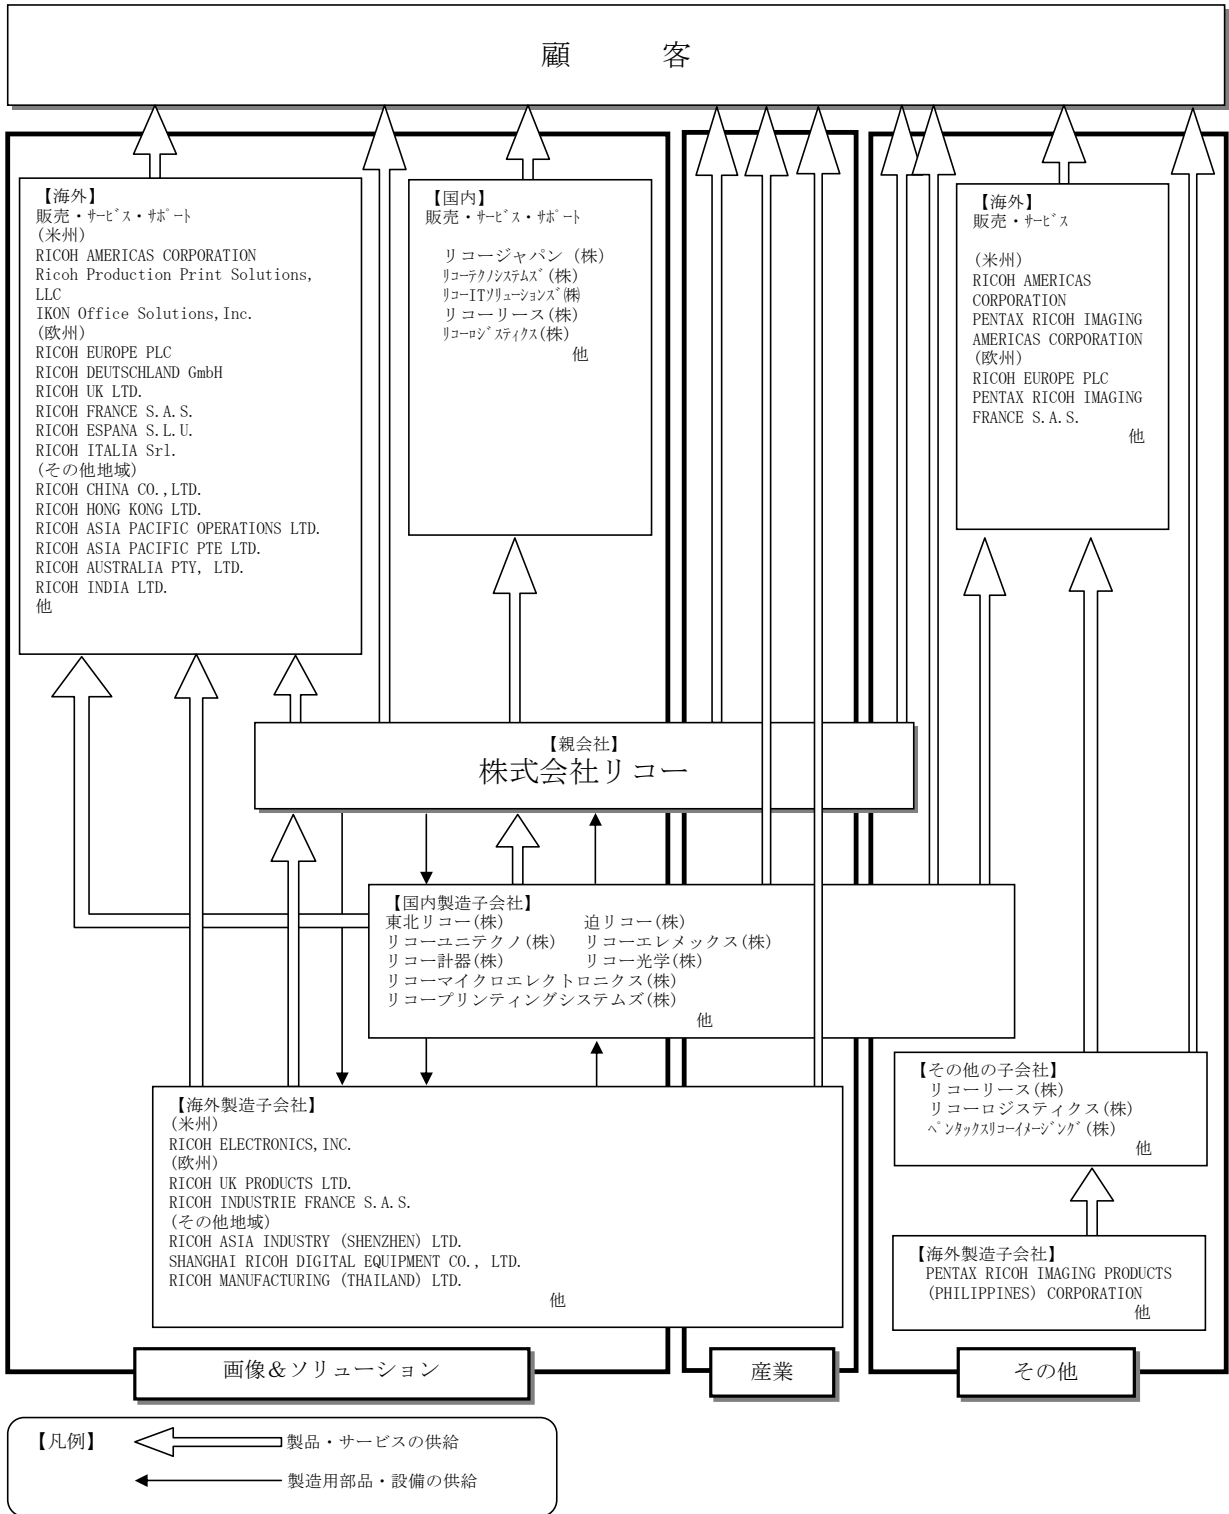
顧　　客

【海外】
販売・ｻｰﾋﾞｽ・ｻﾎﾟｰﾄ
(米州)
RICOH AMERICAS CORPORATION
Ricoh Production Print Solutions, LLC
IKON Office Solutions,Inc.
(欧州)
RICOH EUROPE PLC
RICOH DEUTSCHLAND GmbH
RICOH UK LTD.
RICOH FRANCE S.A.S.
RICOH ESPANA S.L.U.
RICOH ITALIA Srl.
(その他地域)
RICOH CHINA CO.,LTD.
RICOH HONG KONG LTD.
RICOH ASIA PACIFIC OPERATIONS LTD.
RICOH ASIA PACIFIC PTE LTD.
RICOH AUSTRALIA PTY, LTD.
RICOH INDIA LTD.
他

【国内】
販売・ｻｰﾋﾞｽ・ｻﾎﾟｰﾄ
リコージャパン (株)
ﾘｺｰﾃｸﾉｼｽﾃﾑｽﾞ(株)
ﾘｺｰITｿﾘｭｰｼｮﾝｽﾞ(株)
リコーリース(株)
ﾘｺｰﾛｼﾞｽﾃｨｸｽ(株)
他

【海外】
販売・ｻｰﾋﾞｽ
(米州)
RICOH AMERICAS CORPORATION
PENTAX RICOH IMAGING AMERICAS CORPORATION
(欧州)
RICOH EUROPE PLC
PENTAX RICOH IMAGING FRANCE S.A.S.
他

【親会社】
株式会社リコー

【国内製造子会社】
東北リコー(株)　迫リコー(株)
リコーユニテクノ(株)　リコーエレメックス(株)
リコー計器(株)　リコー光学(株)
リコーマイクロエレクトロニクス(株)
リコープリンティングシステムズ(株)
他

【海外製造子会社】
(米州)
RICOH ELECTRONICS,INC.
(欧州)
RICOH UK PRODUCTS LTD.
RICOH INDUSTRIE FRANCE S.A.S.
(その他地域)
RICOH ASIA INDUSTRY (SHENZHEN) LTD.
SHANGHAI RICOH DIGITAL EQUIPMENT CO., LTD.
RICOH MANUFACTURING (THAILAND) LTD.
他

【その他の子会社】
リコーリース(株)
リコーロジスティクス(株)
ﾍﾟﾝﾀｯｸｽﾘｺｰｲﾒｰｼﾞﾝｸﾞ(株)
他

【海外製造子会社】
PENTAX RICOH IMAGING PRODUCTS (PHILIPPINES) CORPORATION
他

画像&ソリューション
産業
その他

【凡例】
製品・サービスの供給
製造用部品・設備の供給